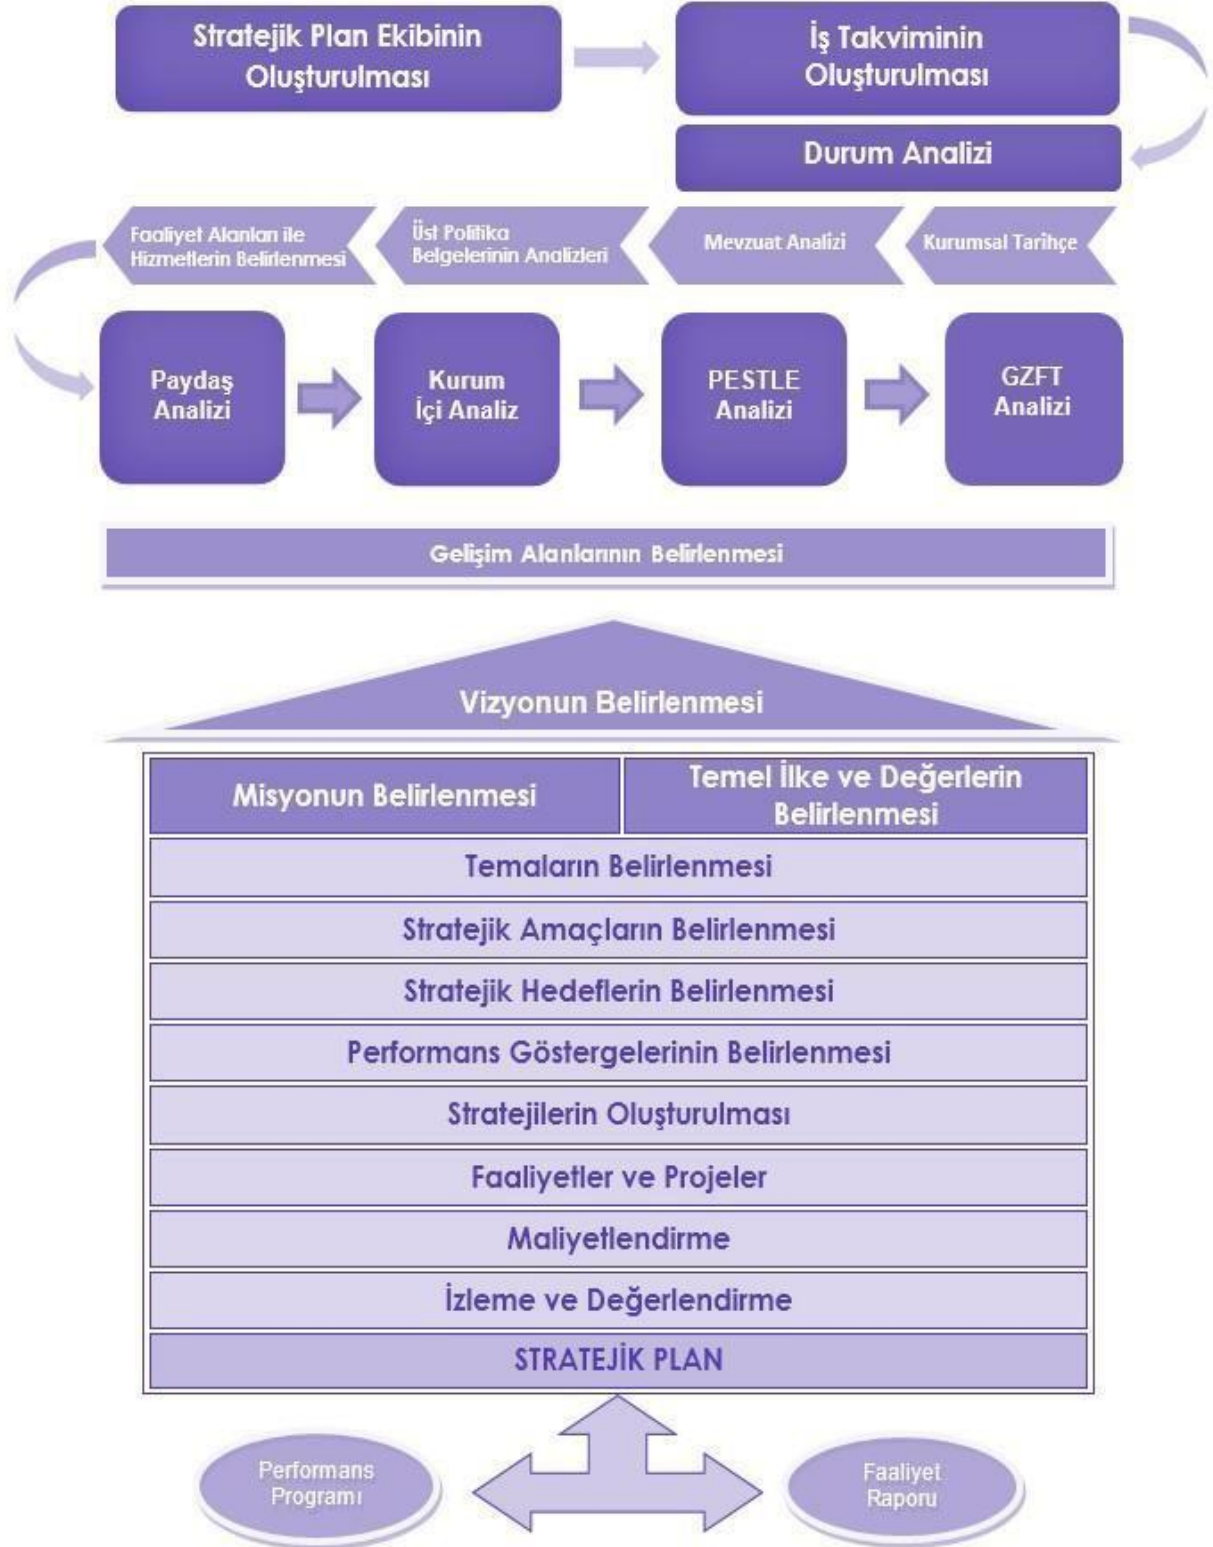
Stratejik Plan Ekibinin Oluşturulması

İş Takviminin Oluşturulması

Durum Analizi

Kurumsal Tarihçe

Mevzuat Analizi

Üst Politika Belgelerinin Analizleri

Faaliyet Alanları ile Hizmetlerin Belirlenmesi

Paydaş Analizi

Kurum İçi Analiz

PESTLE Analizi

GZFT Analizi

Gelişim Alanlarının Belirlenmesi

Vizyonun Belirlenmesi

Misyonun Belirlenmesi

Temel İlke ve Değerlerin Belirlenmesi

Temaların Belirlenmesi

Stratejik Amaçların Belirlenmesi

Stratejik Hedeflerin Belirlenmesi

Performans Göstergelerinin Belirlenmesi

Stratejilerin Oluşturulması

Faaliyetler ve Projeler

Maliyetlendirme

İzleme ve Değerlendirme

STRATEJİK PLAN

Performans Programı

Faaliyet Raporu